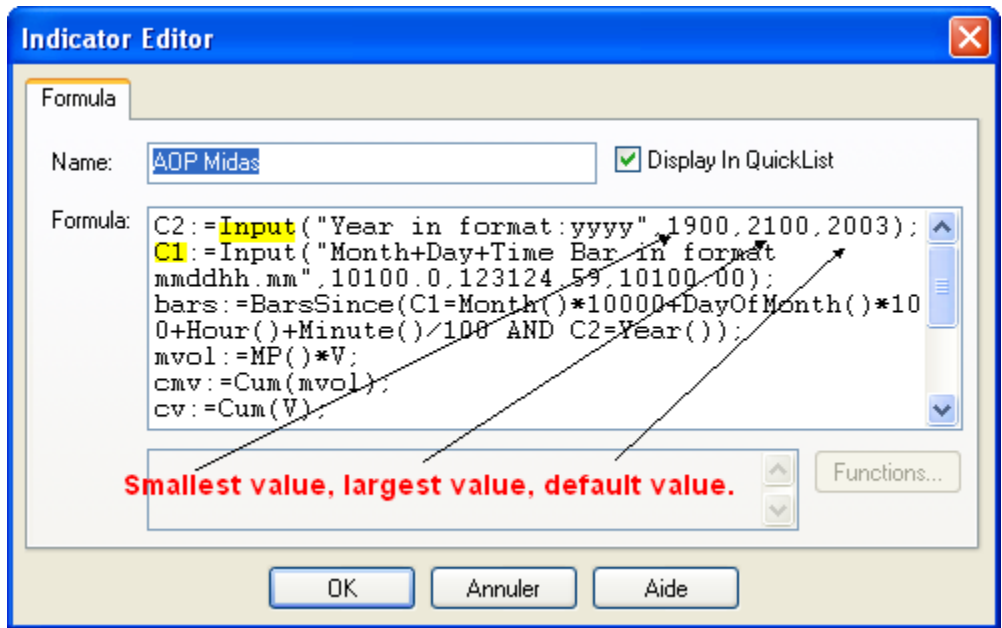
Indicator Editor

Formula

Name: AOP Midas

Display In QuickList

Formula:
C2:=Input("Year in format:yyyy",1900,2100,2003);
C1:=Input("Month+Day+Time Bar in format mmddhh.mm",10100.0,123124.59,10100.00);
bars:=BarsSince(C1=Month()*10000+DayOfMonth()*100+Hour()+Minute()/100 AND C2=Year());
mvol:=MP()*V;
cmv:=Cum(mvol);
cv:=Cum(V);

Smallest value, largest value, default value.

Functions...

OK Annuler Aide